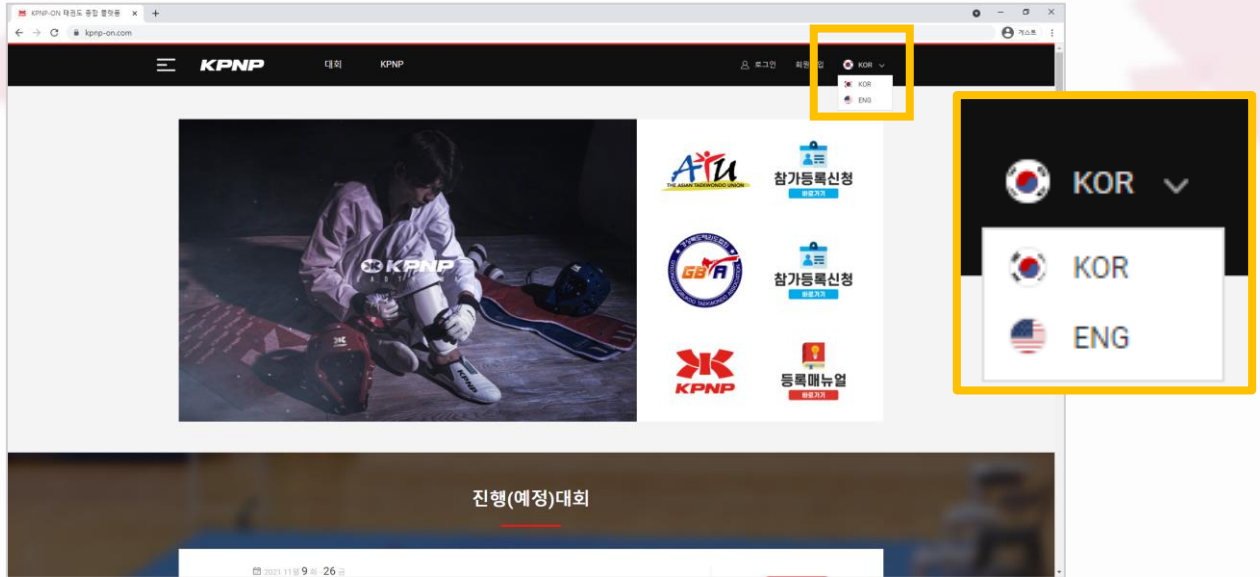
KPNP-ON 태권도 종합 플랫폼 ×
kpnp-on.com
게스트

KPNP 대회 KPNP 로그인 회원가입 KOR
KOR
ENG

KPNP

ATU THE ASIAN TAEKWONDO UNION
참가등록신청
바로가기

GBTA
참가등록신청
바로가기

KPNP
등록매뉴얼
바로가기

KOR
KOR
ENG

진행(예정)대회

2021 11월 9 화 - 26 금